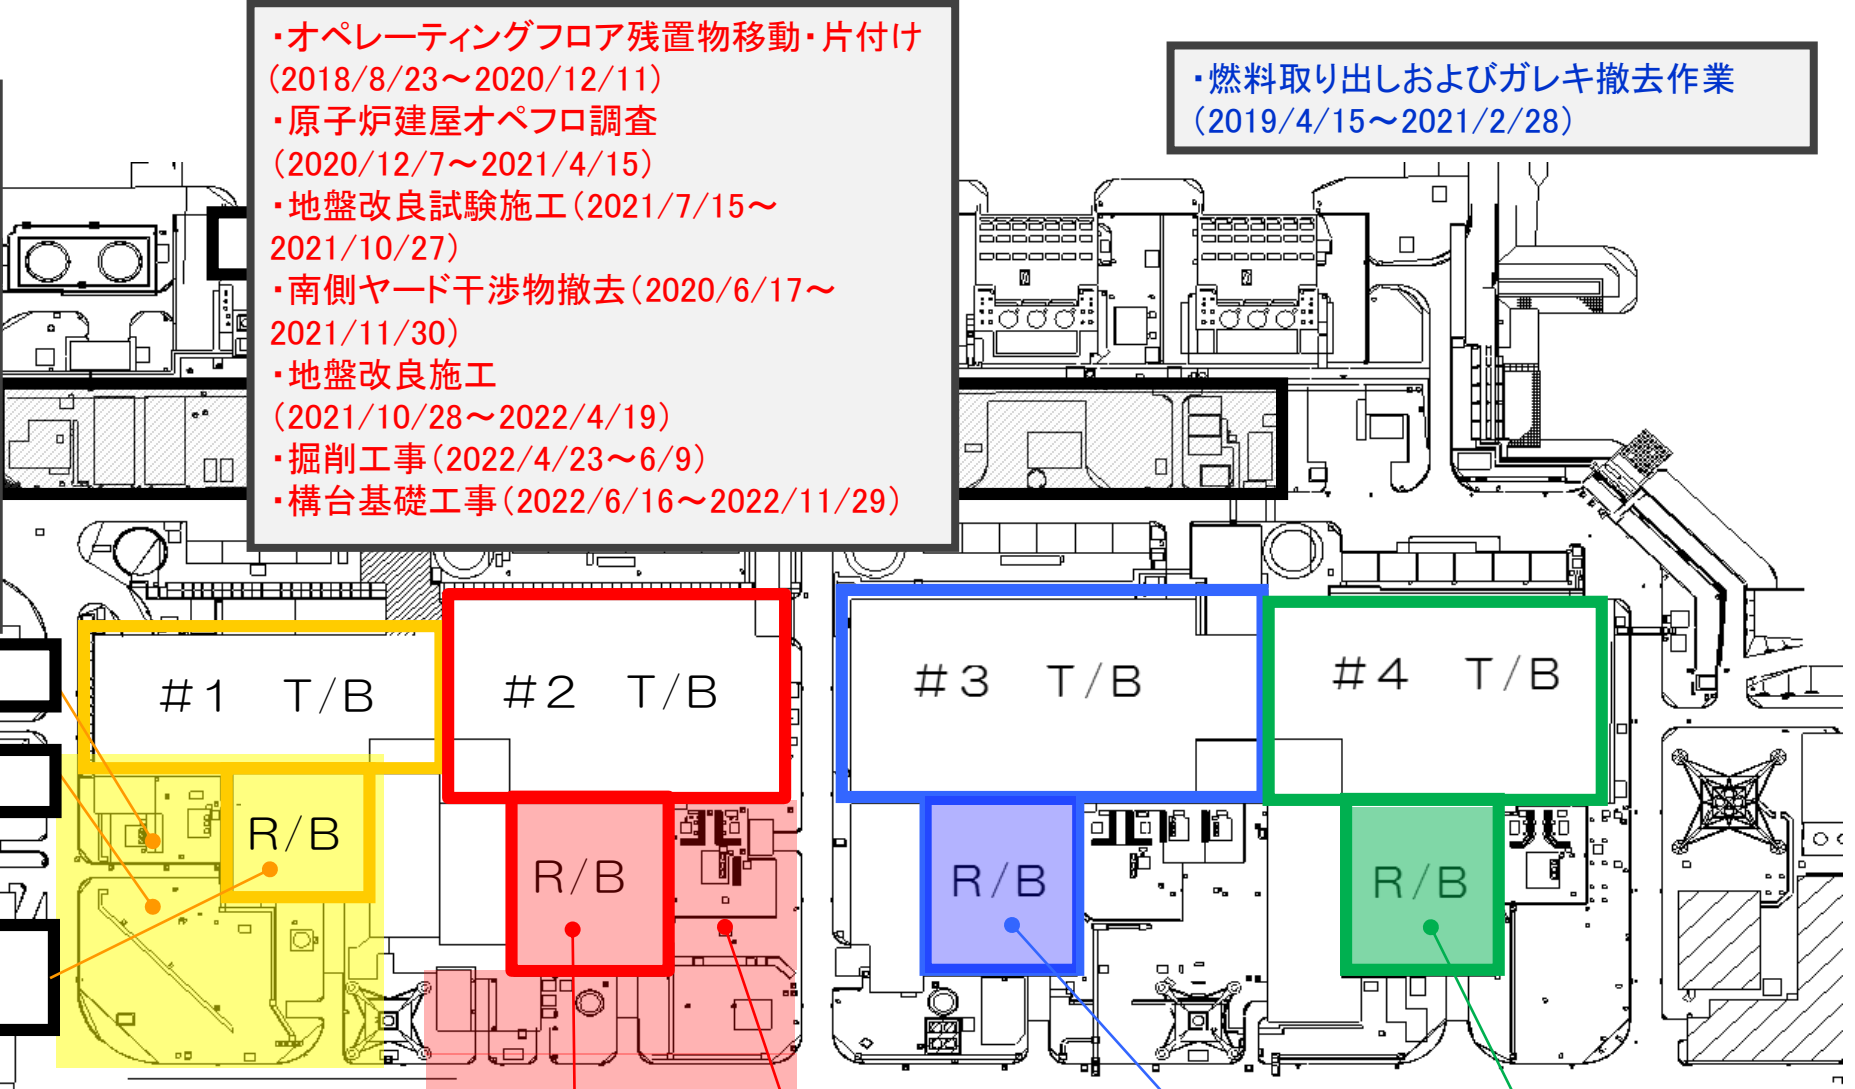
・オペレーティングフロア残置物移動・片付け（2018/8/23～2020/12/11）
・原子炉建屋オペフロ調査（2020/12/7～2021/4/15）
・地盤改良試験施工（2021/7/15～2021/10/27）
・南側ヤード干渉物撤去（2020/6/17～2021/11/30）
・地盤改良施工（2021/10/28～2022/4/19）
・掘削工事（2022/4/23～6/9）
・構台基礎工事（2022/6/16～2022/11/29）

・燃料取り出しおよびガレキ撤去作業（2019/4/15～2021/2/28）

＃１　T/B

＃２　T/B

＃３　T/B

＃４　T/B

R/B

R/B

R/B

R/B